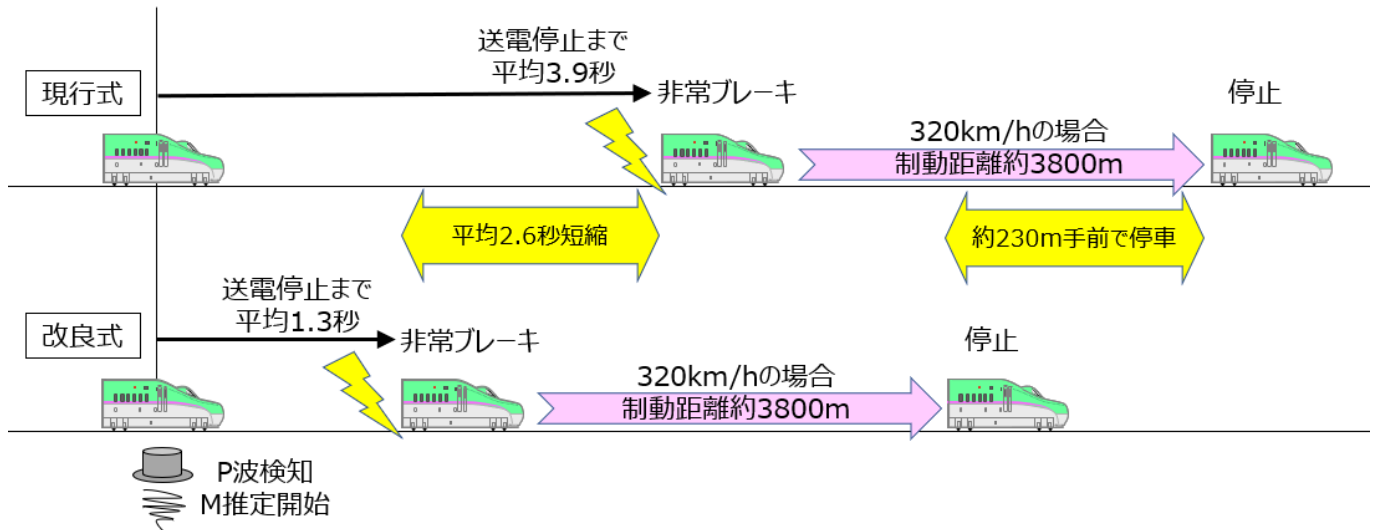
現行式

送電停止まで
平均3.9秒

非常ブレーキ

320km/hの場合
制動距離約3800m

停止

平均2.6秒短縮

約230m手前で停車

改良式

送電停止まで
平均1.3秒

非常ブレーキ

320km/hの場合
制動距離約3800m

停止

P波検知
M推定開始